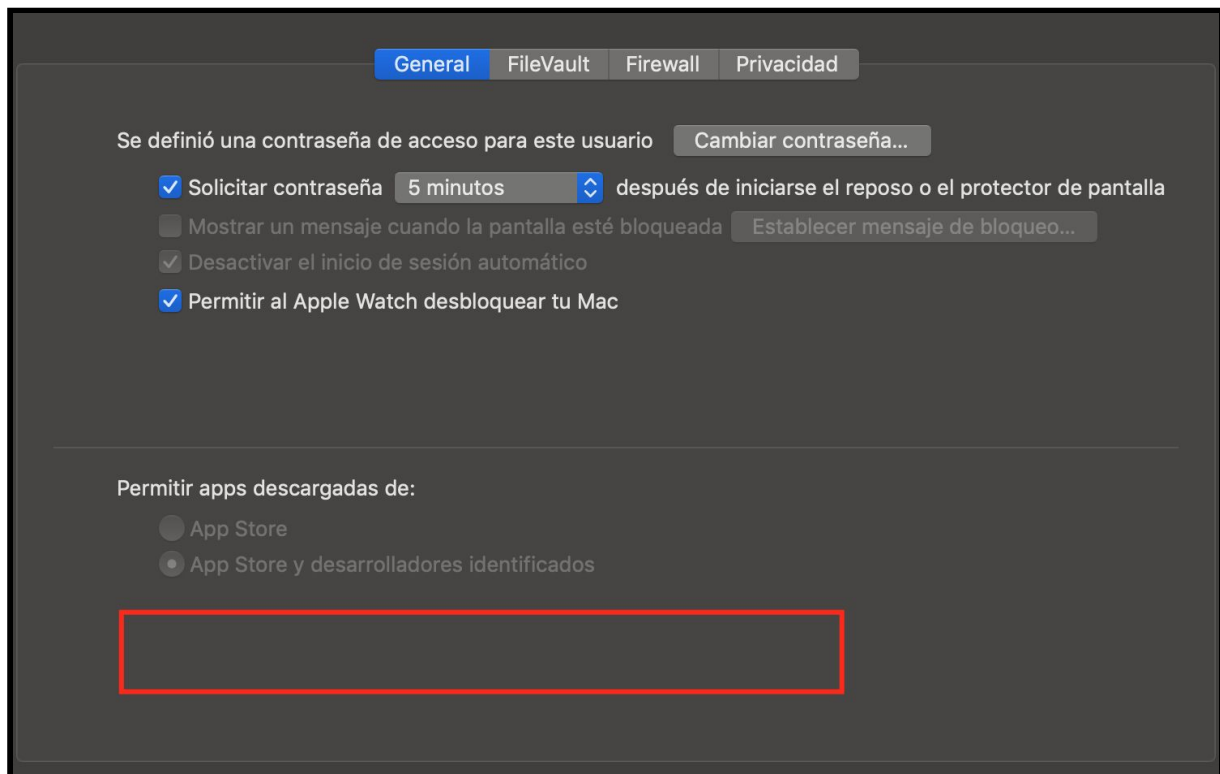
General FileVault Firewall Privacidad

Se definió una contraseña de acceso para este usuario Cambiar contraseña...

Solicitar contraseña 5 minutos después de iniciarse el reposo o el protector de pantalla

Mostrar un mensaje cuando la pantalla esté bloqueada Establecer mensaje de bloqueo...

Desactivar el inicio de sesión automático

Permitir al Apple Watch desbloquear tu Mac

Permitir apps descargadas de:

App Store

App Store y desarrolladores identificados